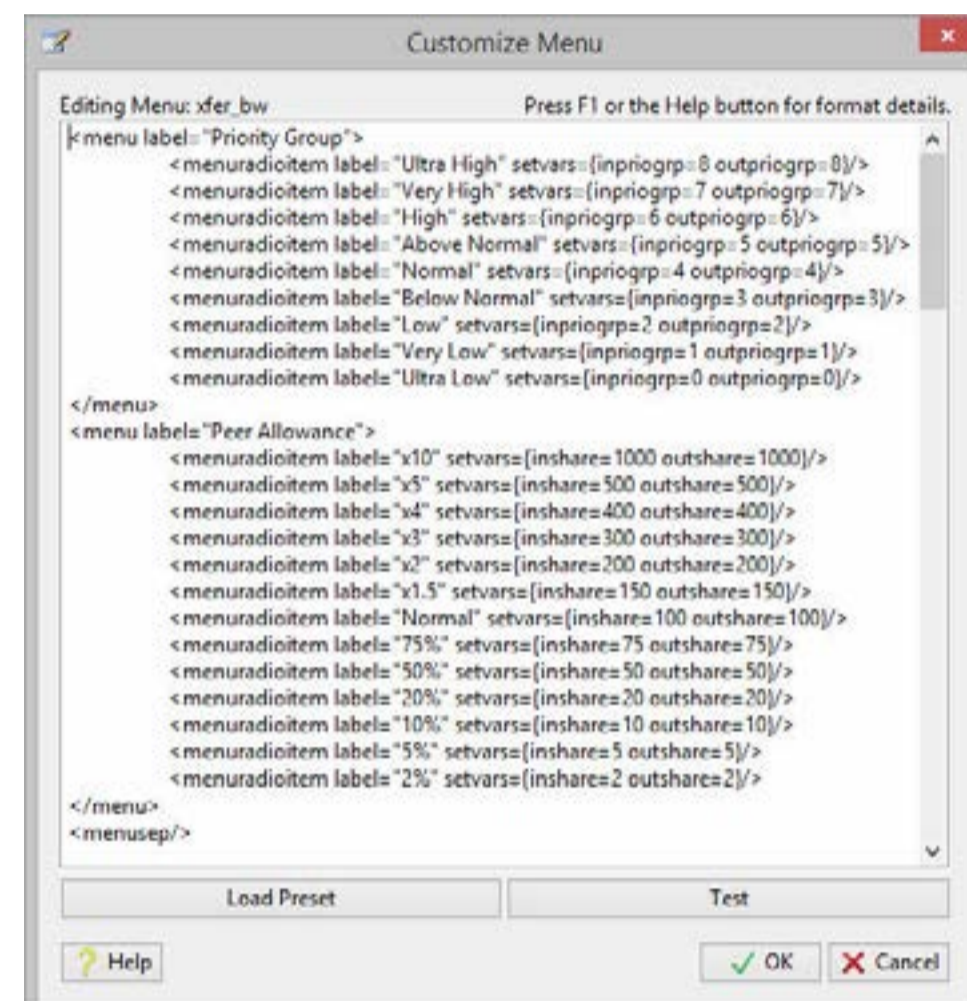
Customize Menu

Editing Menu: xfer_bw

Press F1 or the Help button for format details.

<menu label="Priority Group">
<menuradioitem label="Ultra High" setvars={inpriogrp=8 outpriogrp=8}/>
<menuradioitem label="Very High" setvars={inpriogrp=7 outpriogrp=7}/>
<menuradioitem label="High" setvars={inpriogrp=6 outpriogrp=6}/>
<menuradioitem label="Above Normal" setvars={inpriogrp=5 outpriogrp=5}/>
<menuradioitem label="Normal" setvars={inpriogrp=4 outpriogrp=4}/>
<menuradioitem label="Below Normal" setvars={inpriogrp=3 outpriogrp=3}/>
<menuradioitem label="Low" setvars={inpriogrp=2 outpriogrp=2}/>
<menuradioitem label="Very Low" setvars={inpriogrp=1 outpriogrp=1}/>
<menuradioitem label="Ultra Low" setvars={inpriogrp=0 outpriogrp=0}/>
</menu>
<menu label="Peer Allowance">
<menuradioitem label="x10" setvars={inshare=1000 outshare=1000}/>
<menuradioitem label="x5" setvars={inshare=500 outshare=500}/>
<menuradioitem label="x4" setvars={inshare=400 outshare=400}/>
<menuradioitem label="x3" setvars={inshare=300 outshare=300}/>
<menuradioitem label="x2" setvars={inshare=200 outshare=200}/>
<menuradioitem label="x1.5" setvars={inshare=150 outshare=150}/>
<menuradioitem label="Normal" setvars={inshare=100 outshare=100}/>
<menuradioitem label="75%" setvars={inshare=75 outshare=75}/>
<menuradioitem label="50%" setvars={inshare=50 outshare=50}/>
<menuradioitem label="20%" setvars={inshare=20 outshare=20}/>
<menuradioitem label="10%" setvars={inshare=10 outshare=10}/>
<menuradioitem label="5%" setvars={inshare=5 outshare=5}/>
<menuradioitem label="2%" setvars={inshare=2 outshare=2}/>
</menu>
<menusep/>

Load Preset

Test

Help

OK

Cancel